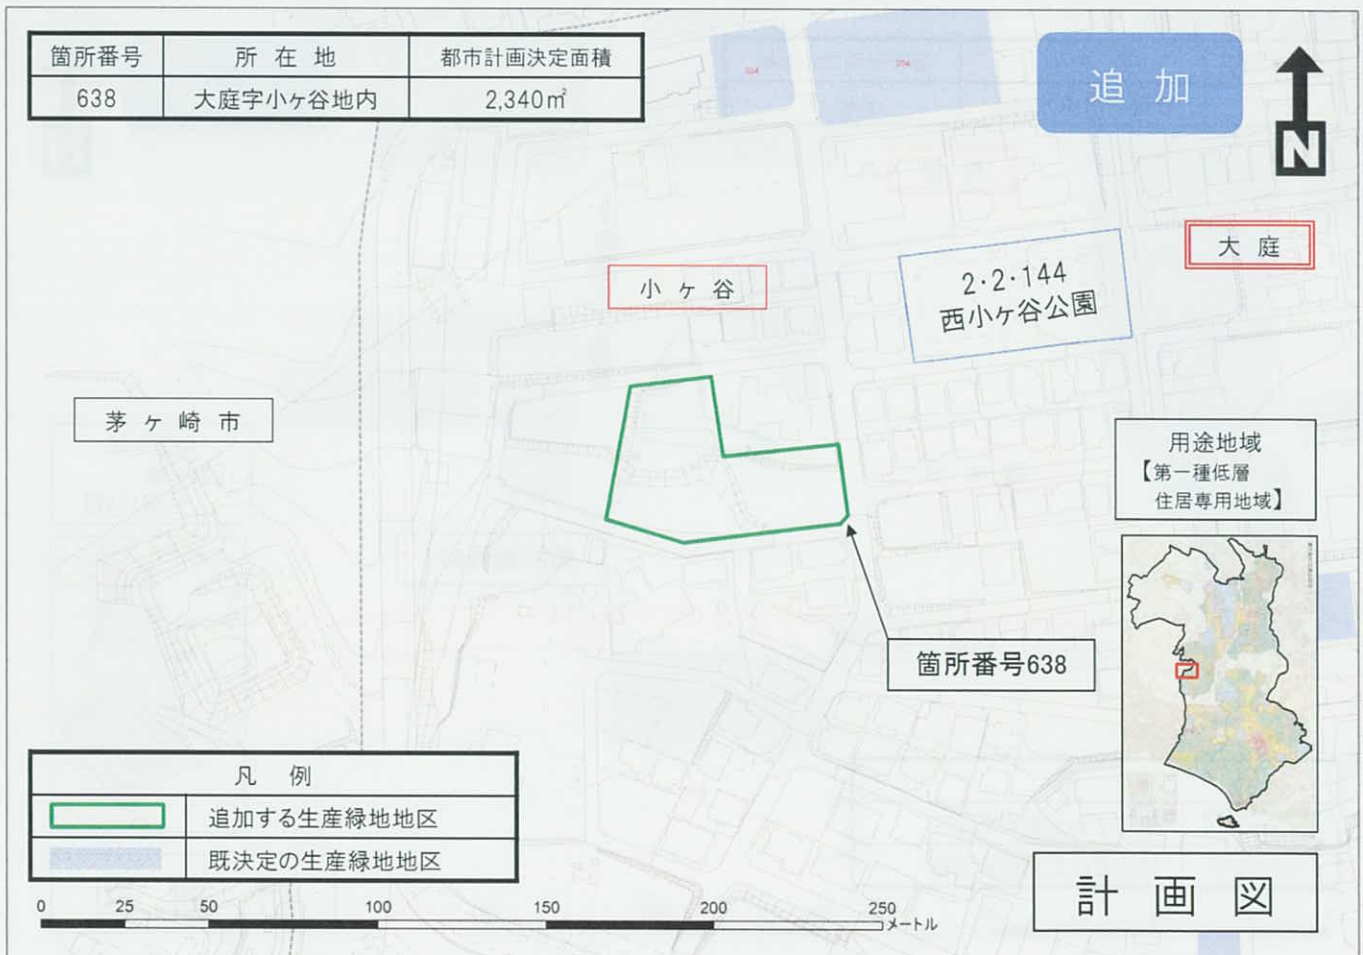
| 箇所番号 | 所 在 地 | 都市計画決定面積 |
|---|---|---|
| 638 | 大庭字小ヶ谷地内 | 2,340㎡ |

追 加

N

大 庭

小 ヶ 谷

2・2・144
西小ヶ谷公園

茅 ヶ 崎 市

用途地域
【第一種低層
住居専用地域】

箇所番号638

| 凡 例 | |
|---|---|
| | 追加する生産緑地地区 |
| | 既決定の生産緑地地区 |

0 25 50 100 150 200 250 メートル

計 画 図